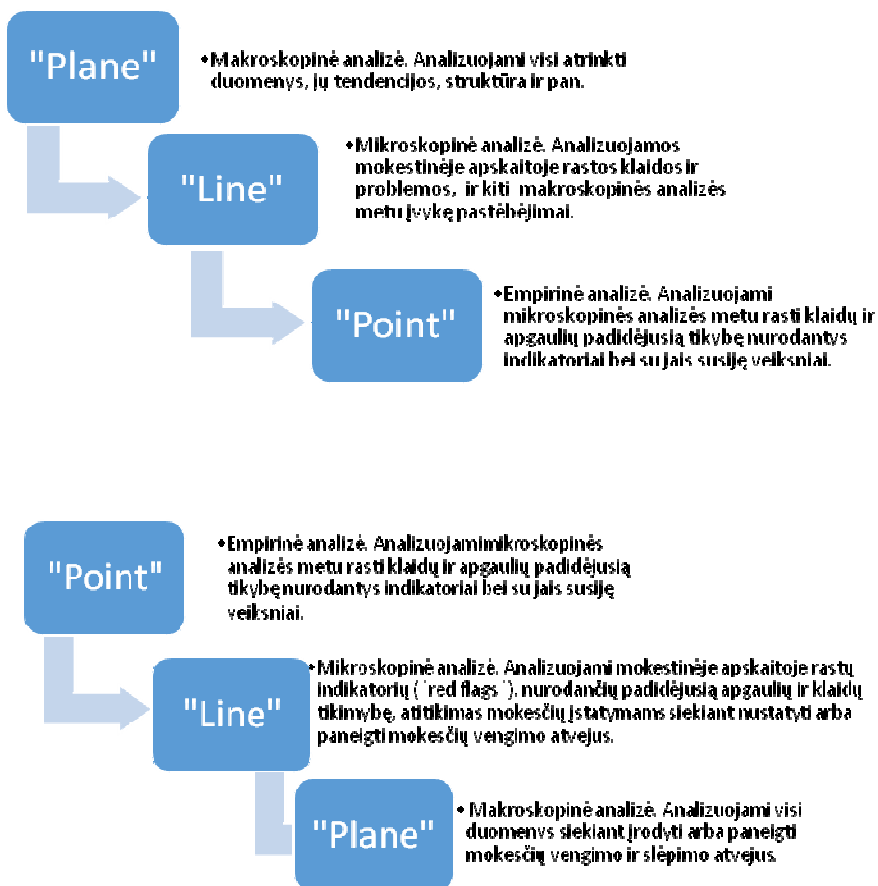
"Plane"

•Makroskopinė analizė. Analizuojami visi atrinkti duomenys, jų tendencijos, struktūra ir pan.

"Line"

•Mikroskopinė analizė. Analizuojamos mokestinėje apskaitoje rastos klaidos ir problemos, ir kiti makroskopinės analizės metu įvykę pastebėjimai.

"Point"

•Empirinė analizė. Analizuojami mikroskopinės analizės metu rasti klaidų ir apgaulių padidėjusią tikybę nurodantys indikatoriai bei su jais susiję veiksniai.

"Point"

•Empirinė analizė. Analizuojamimikroskopinės analizės metu rasti klaidų ir apgaulių padidėjusią tikybęnurodantys indikatoriai bei su jais susiję veiksniai.

"Line"

•Mikroskopinė analizė. Analizuojami mokestinėje apskaitoje rastų indikatorių ( `red flags`), nurodančių padidėjusią apgaulių ir klaidų tikimybę, atitikimas mokesčių įstatymams siekiant nustatyti arba paneigti mokesčių vengimo atvejus.

"Plane"

• Makroskopinė analizė. Analizuojami visi duomenys siekiant įrodyti arba paneigti mokesčių vengimo ir slėpimo atvejus.